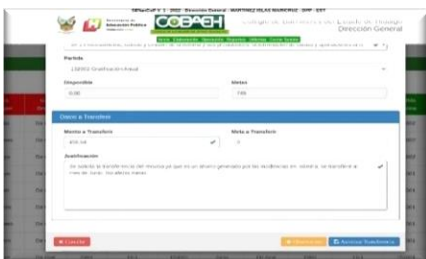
SENaCoP V. 1 - 2022 - Dirección General - MARTINEZ VILLAS MARIENE - DPP - EST

Secretaría de Educación Pública

COBAEH

Colegio de Bachilleres del Estado de Hidalgo
Dirección General

Inicio Planeación Recursos Reportes Informes Cerrar Sesión

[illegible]

Partida

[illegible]

Disponible

0.00

Metas

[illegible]

Datos a Transferir

Monto a Transferir

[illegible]

Meta a Transferir

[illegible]

Justificación

Se solicita la transferencia del recurso ya que es un ahorro generado por las residencias en Veneza, se transfiere a mes de Junio, los últimos meses.

Cancelar

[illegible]

Autorizar Transferencia